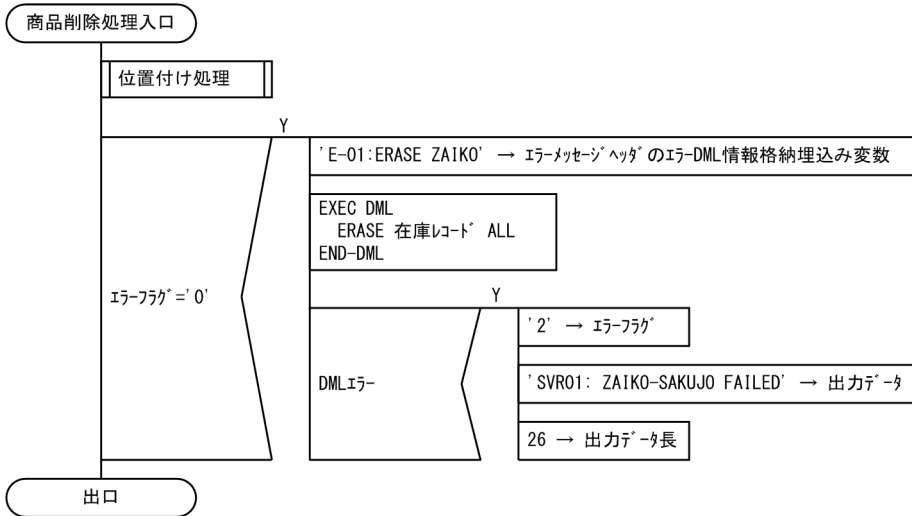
商品削除処理入口

位置付け処理

Y

'E-01:ERASE ZAIKO' → ｴﾗｰﾒｯｾｰｼﾞﾍｯﾀﾞのｴﾗｰDML情報格納埋込み変数

EXEC DML
ERASE 在庫ﾚｺｰﾄﾞ ALL
END-DML

ｴﾗｰﾌﾗｸﾞ='0'

Y

'2' → ｴﾗｰﾌﾗｸﾞ

DMLｴﾗｰ

'SVR01: ZAIKO-SAKUJO FAILED' → 出力ﾃﾞｰﾀ

26 → 出力ﾃﾞｰﾀ長

出口